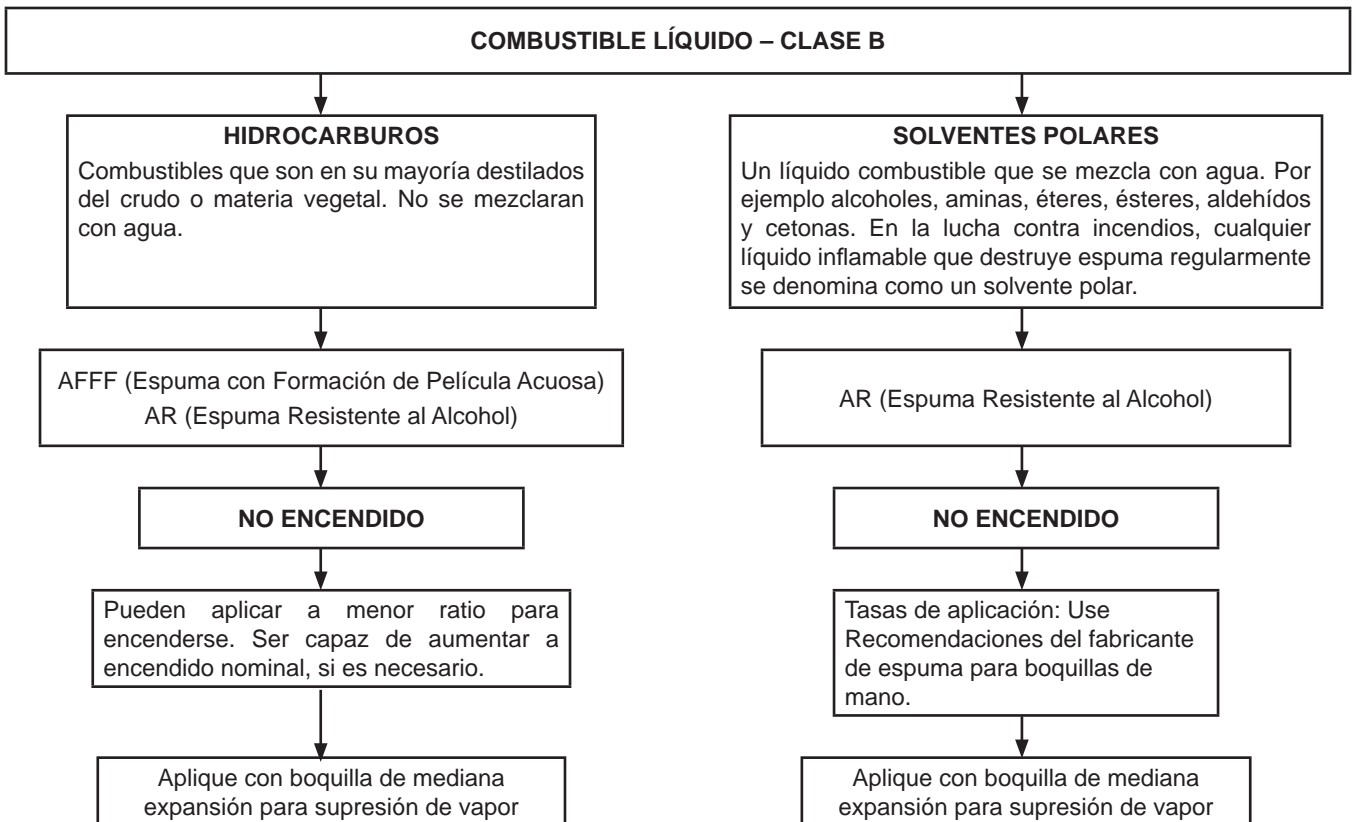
COMBUSTIBLE LÍQUIDO – CLASE B

HIDROCARBUROS
Combustibles que son en su mayoría destilados del crudo o materia vegetal. No se mezclaran con agua.

AFFF (Espuma con Formación de Película Acuosa)
AR (Espuma Resistente al Alcohol)

NO ENCENDIDO

Pueden aplicar a menor ratio para encenderse. Ser capaz de aumentar a encendido nominal, si es necesario.

Aplique con boquilla de mediana expansión para supresión de vapor

SOLVENTES POLARES
Un líquido combustible que se mezcla con agua. Por ejemplo alcoholes, aminas, éteres, ésteres, aldehídos y cetonas. En la lucha contra incendios, cualquier líquido inflamable que destruye espuma regularmente se denomina como un solvente polar.

AR (Espuma Resistente al Alcohol)

NO ENCENDIDO

Tasas de aplicación: Use Recomendaciones del fabricante de espuma para boquillas de mano.

Aplique con boquilla de mediana expansión para supresión de vapor